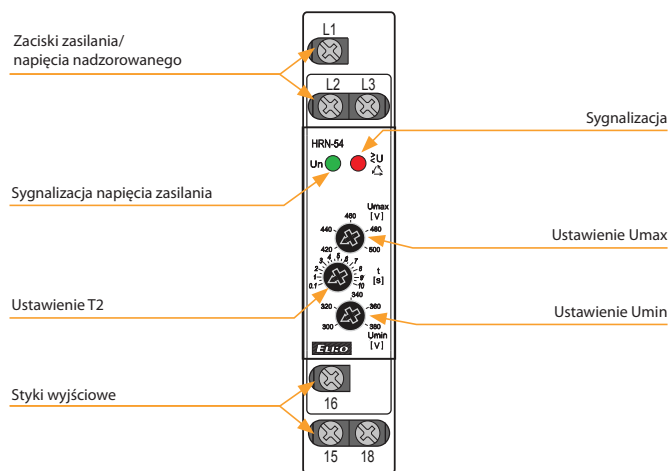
Zaciski zasilania/
napięcia nadzorowanego

L1

L2 L3

Sygnalizacja

HRN-54

Un

≷U

Sygnalizacja napięcia zasilania

Umax
[V]

460

440

480

420

500

Ustawienie Umax

3 4 5 6 7 8 9 10

2

1

0.1

t
[s]

Ustawienie T2

340

320

360

300

380

Umin
[V]

Ustawienie Umin

ELKO

Styki wyjściowe

16

15 18